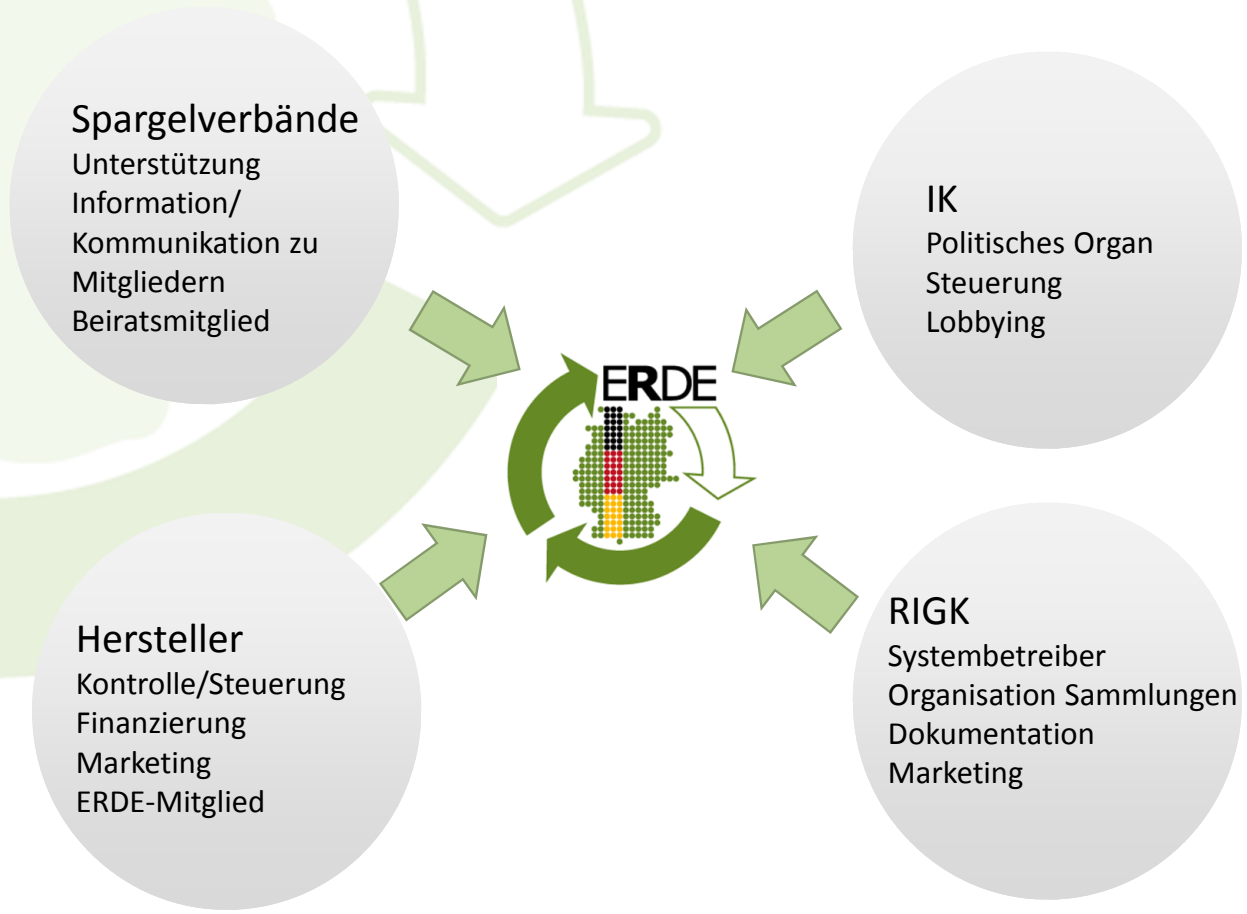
Spargelverbände
Unterstützung
Information/
Kommunikation zu
Mitgliedern
Beiratsmitglied

IK
Politisches Organ
Steuerung
Lobbying

ERDE

Hersteller
Kontrolle/Steuerung
Finanzierung
Marketing
ERDE-Mitglied

RIGK
Systembetreiber
Organisation Sammlungen
Dokumentation
Marketing